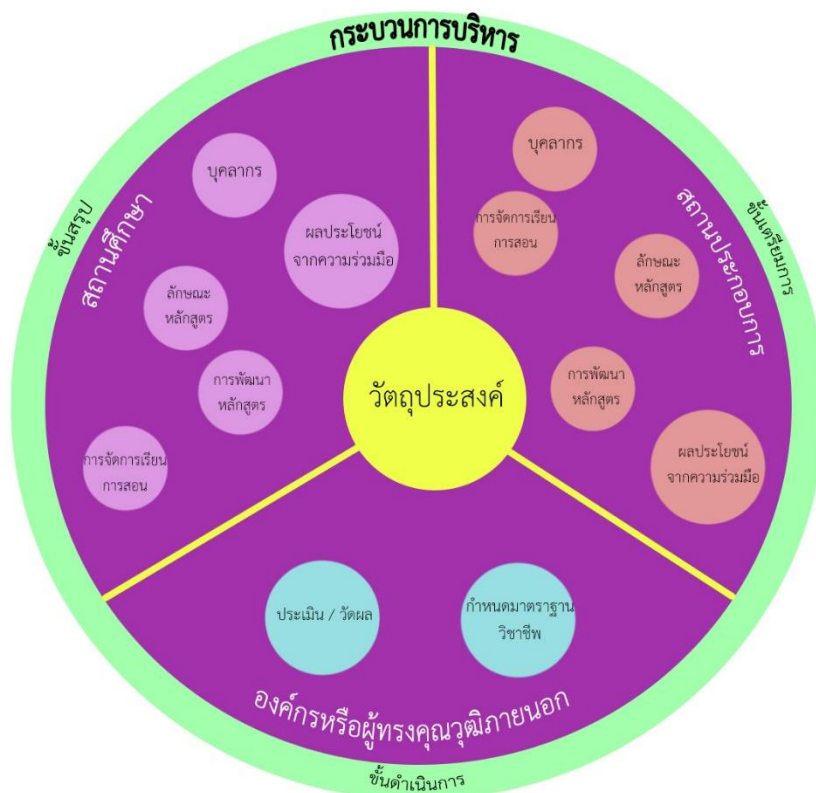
กระบวนการบริหาร

ขั้นสรุป

สถานศึกษา

บุคลากร

ผลประโยชน์จากความร่วมมือ

ลักษณะหลักสูตร

การพัฒนาหลักสูตร

การจัดการเรียนการสอน

ขั้นเตรียมการ

สถานประกอบการ

บุคลากร

การจัดการเรียนการสอน

ลักษณะหลักสูตร

การพัฒนาหลักสูตร

ผลประโยชน์จากความร่วมมือ

วัตถุประสงค์

ประเมิน / วัดผล

กำหนดมาตราฐานวิชาชีพ

องค์กรหรือผู้ทรงคุณวุฒิภายนอก

ขั้นดำเนินการ